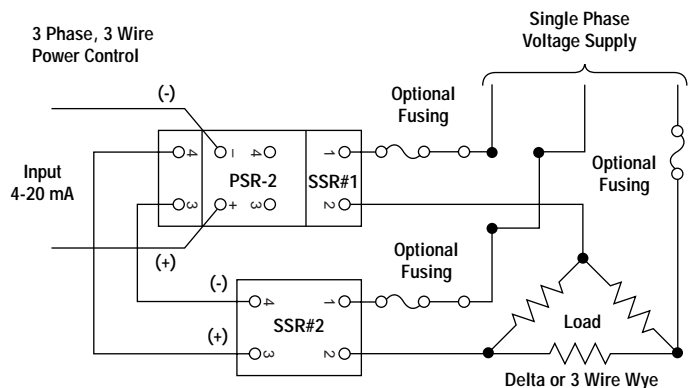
3 Phase, 3 Wire Power Control

Single Phase Voltage Supply

(-)

Optional Fusing

Input 4-20 mA

4

–

4

1

PSR-2

SSR#1

Optional Fusing

3

+

3

2

(+)

Optional Fusing

(-)

4

1

SSR#2

Load

(+)

3

2

Delta or 3 Wire Wye